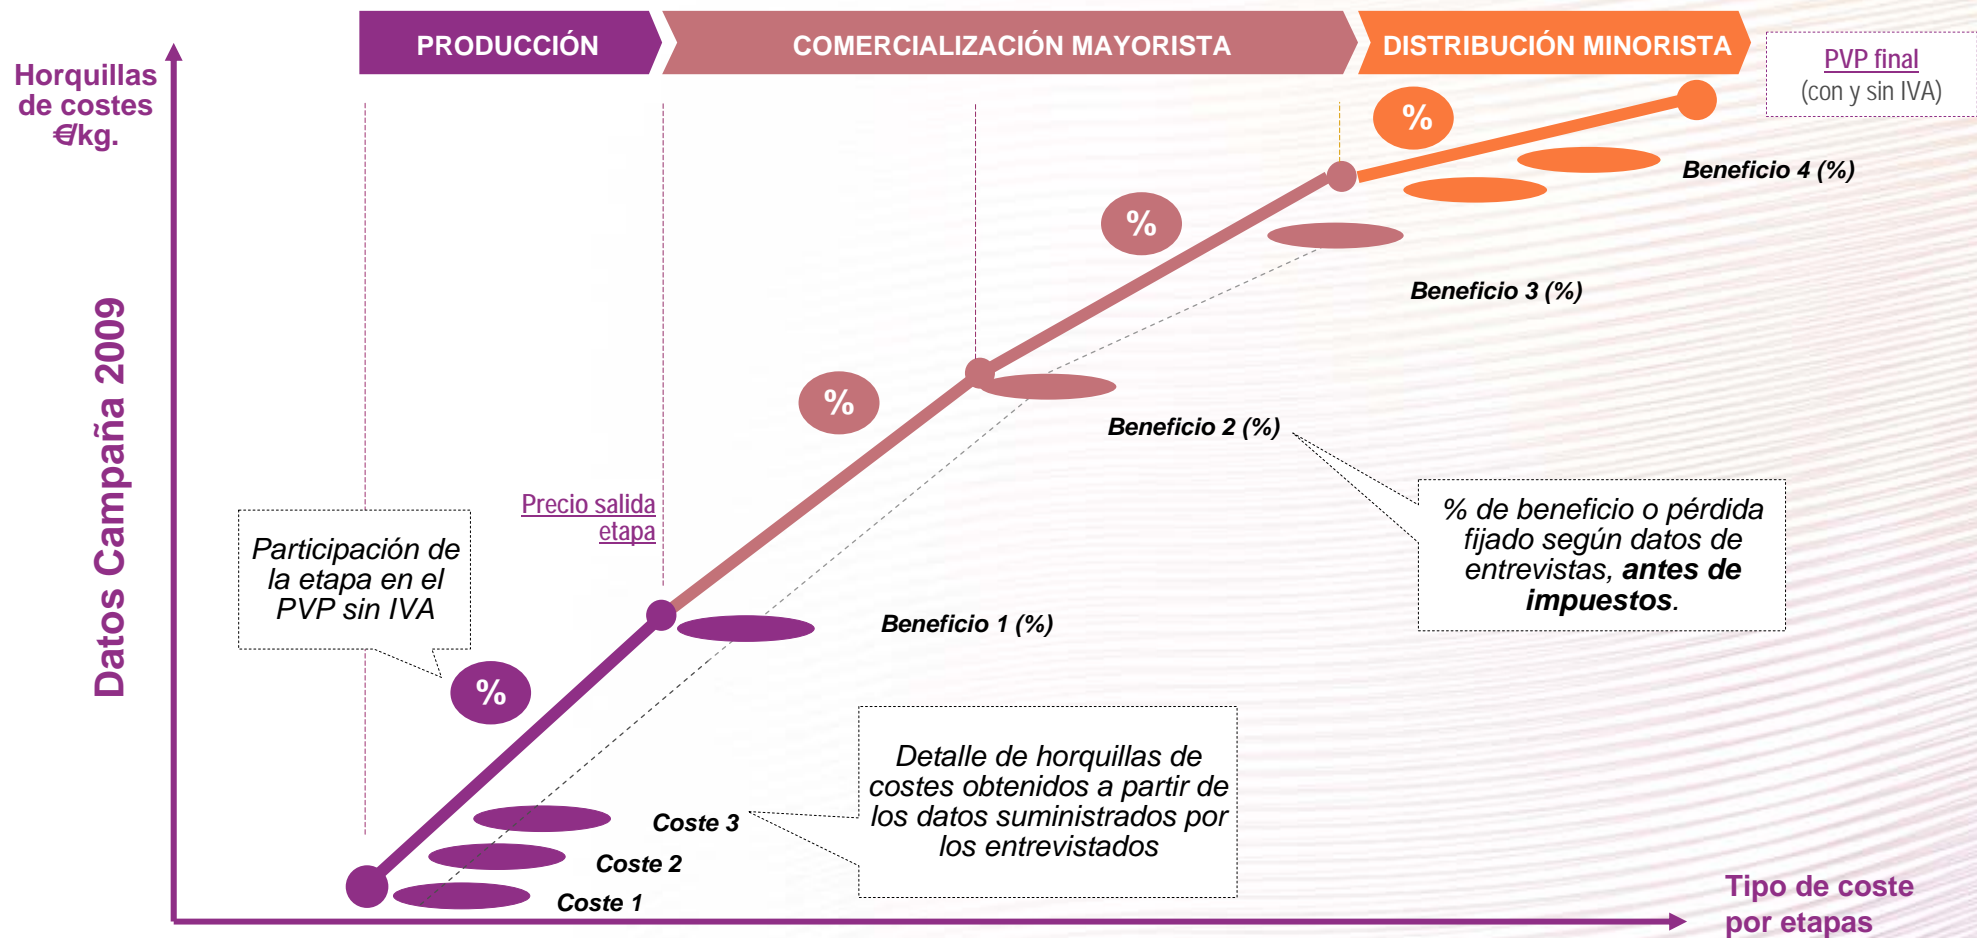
PRODUCCIÓN

COMERCIALIZACIÓN MAYORISTA

DISTRIBUCIÓN MINORISTA

PVP final
(con y sin IVA)

Horquillas de costes €/kg.

Datos Campaña 2009

%

%

%

%

Beneficio 4 (%)

Beneficio 3 (%)

Beneficio 2 (%)

% de beneficio o pérdida fijado según datos de entrevistas, **antes de impuestos**.

Precio salida etapa

Participación de la etapa en el PVP sin IVA

Beneficio 1 (%)

Detalle de horquillas de costes obtenidos a partir de los datos suministrados por los entrevistados

Coste 3

Coste 2

Coste 1

Tipo de coste por etapas